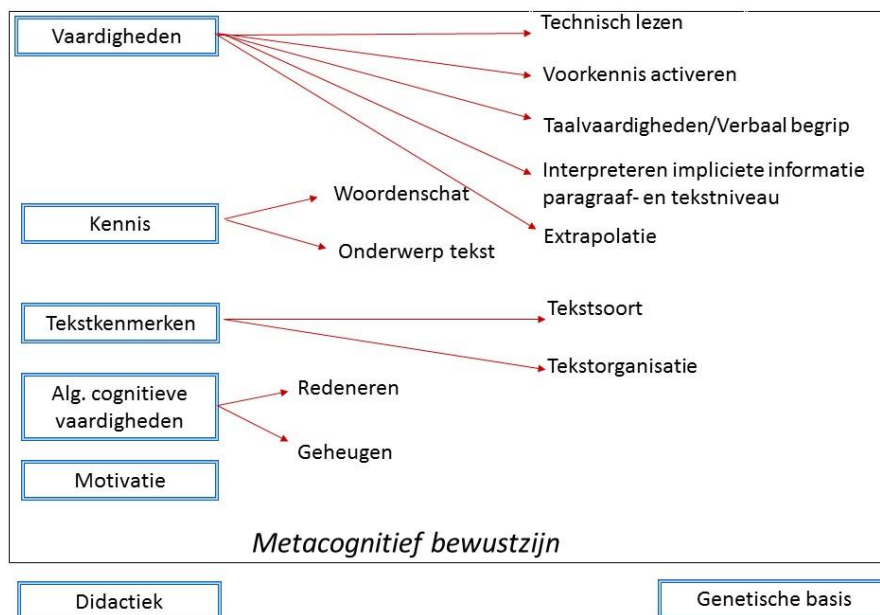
Vaardigheden

Technisch lezen

Voorkennis activeren

Taalvaardigheden/Verbaal begrip

Interpreteren impliciete informatie paragraaf- en tekstniveau

Extrapolatie

Kennis

Woordenschat

Onderwerp tekst

Tekstkenmerken

Tekstsoort

Tekstorganisatie

Alg. cognitieve vaardigheden

Redeneren

Geheugen

Motivatie

Metacognitief bewustzijn

Didactiek

Genetische basis